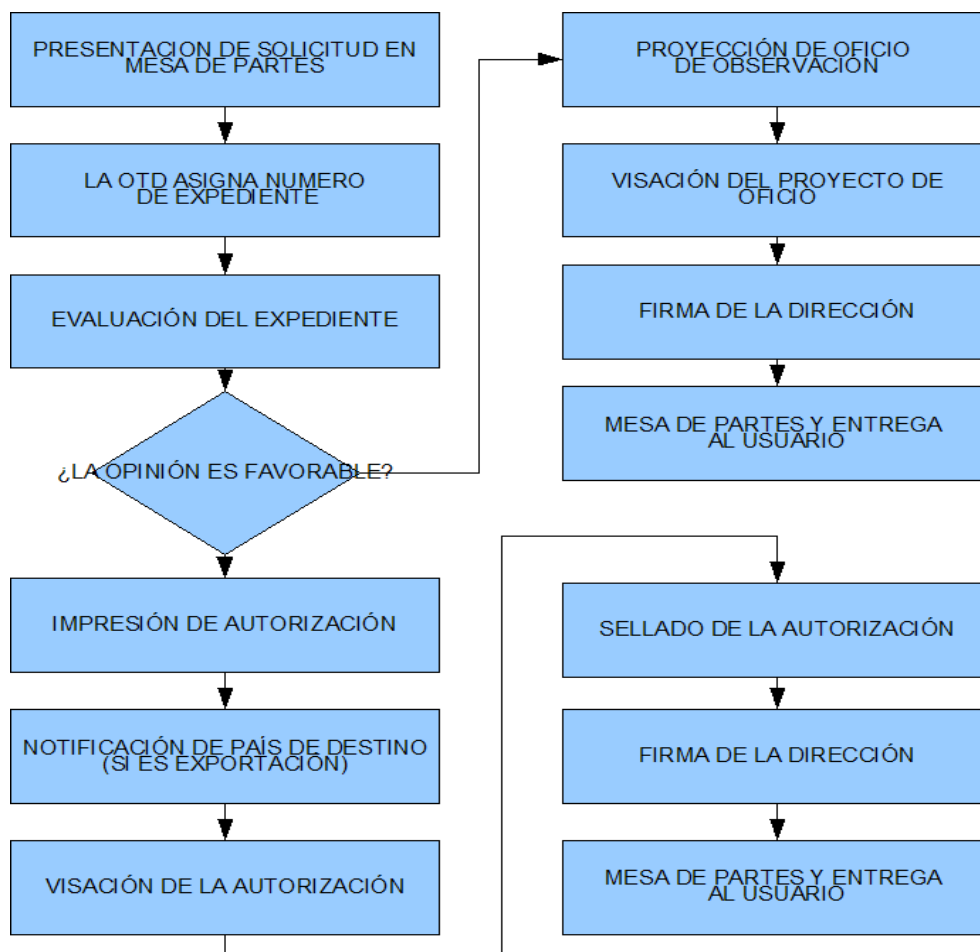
PRESENTACION DE SOLICITUD EN MESA DE PARTES

LA OTD ASIGNA NUMERO DE EXPEDIENTE

EVALUACIÓN DEL EXPEDIENTE

¿LA OPINIÓN ES FAVORABLE?

IMPRESIÓN DE AUTORIZACIÓN

NOTIFICACIÓN DE PAÍS DE DESTINO (SI ES EXPORTACIÓN)

VISACIÓN DE LA AUTORIZACIÓN

PROYECCIÓN DE OFICIO DE OBSERVACIÓN

VISACIÓN DEL PROYECTO DE OFICIO

FIRMA DE LA DIRECCIÓN

MESA DE PARTES Y ENTREGA AL USUARIO

SELLADO DE LA AUTORIZACIÓN

FIRMA DE LA DIRECCIÓN

MESA DE PARTES Y ENTREGA AL USUARIO